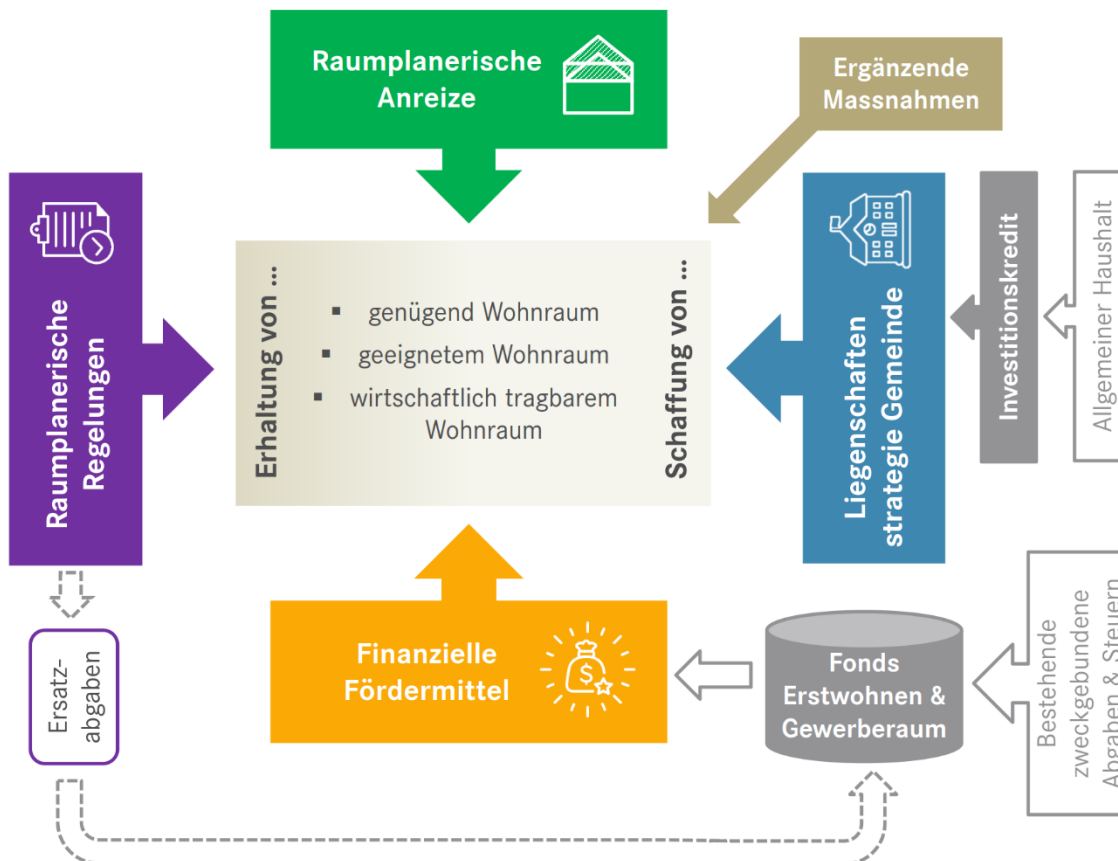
Raumplanerische Anreize

Ergänzende Massnahmen

Raumplanerische Regelungen

Erhaltung von ...

- genügend Wohnraum
- geeignetem Wohnraum
- wirtschaftlich tragbarem Wohnraum

Schaffung von ...

Liegenschaften strategie Gemeinde

Investitionskredit

Allgemeiner Haushalt

Ersatz-abgaben

Finanzielle Fördermittel

Fonds Erstwohnen & Gewerberaum

Bestehende zweckgebundene Abgaben & Steuern